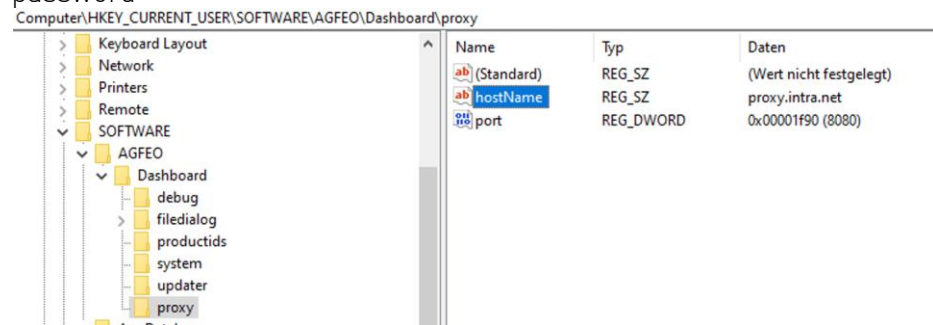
Computer\HKEY_CURRENT_USER\SOFTWARE\AGFEO\Dashboard\proxy

Keyboard Layout
Network
Printers
Remote
SOFTWARE
AGFEO
Dashboard
debug
filedialog
productids
system
updater
proxy

| Name | Typ | Daten |
|---|---|---|
| (Standard) | REG_SZ | (Wert nicht festgelegt) |
| hostName | REG_SZ | proxy.intra.net |
| port | REG_DWORD | 0x00001f90 (8080) |